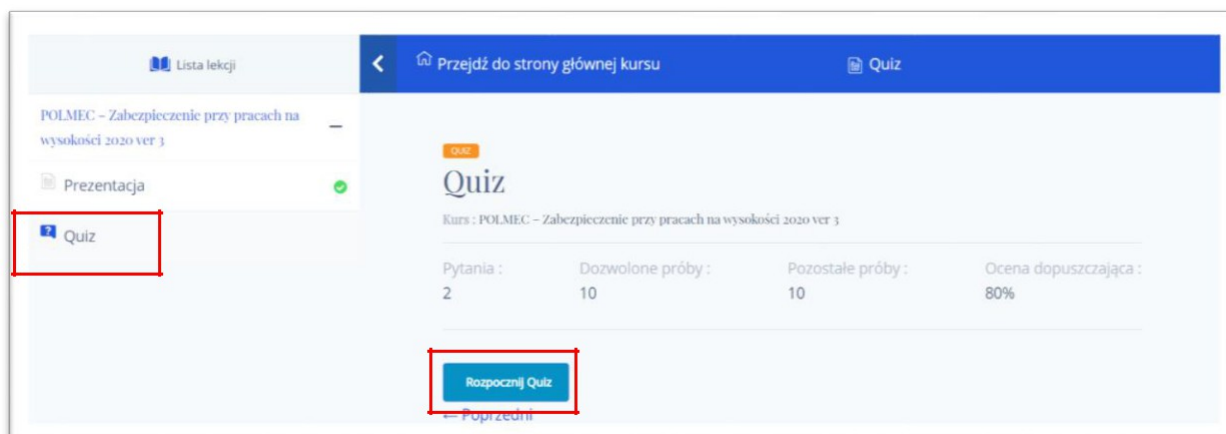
Lista lekcji

POLMEC – Zabezpieczenie przy pracach na wysokości 2020 ver 3

Prezentacja

Quiz

Przejdź do strony głównej kursu

Quiz

QUIZ

Quiz

Kurs : POLMEC – Zabezpieczenie przy pracach na wysokości 2020 ver 3

| Pytania : | Dozwolone próby : | Pozostałe próby : | Ocena dopuszczająca : |
|---|---|---|---|
| 2 | 10 | 10 | 80% |

Rozpocznij Quiz

← Poprzedni